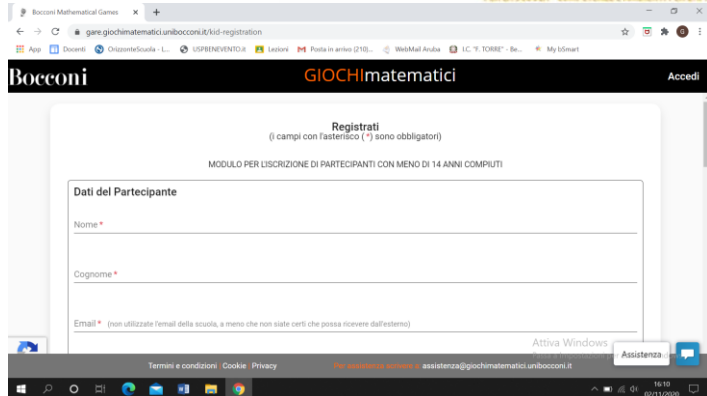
Bocconi Mathematical Games ×

gare.giochimatematici.unibocconi.it/kid-registration

App Docenti OrizzonteScuola - L... USPBENEVENTO.it Lezioni Posta in arrivo (210)... WebMail Aruba I.C. "F. TORRE" - Be... My bSmart

Bocconi

GIOCHImatematici

Accedi

Registrati
(i campi con l'asterisco (*) sono obbligatori)

MODULO PER L'ISCRIZIONE DI PARTECIPANTI CON MENO DI 14 ANNI COMPIUTI

Dati del Partecipante

Nome*

Cognome*

Email* (non utilizzate l'email della scuola, a meno che non siate certi che possa ricevere dall'esterno)

Attiva Windows

Termini e condizioni Cookie Privacy

Per assistenza scrivere a assistenza@giochimatematici.unibocconi.it

Assistenza

16:10
02/11/2020